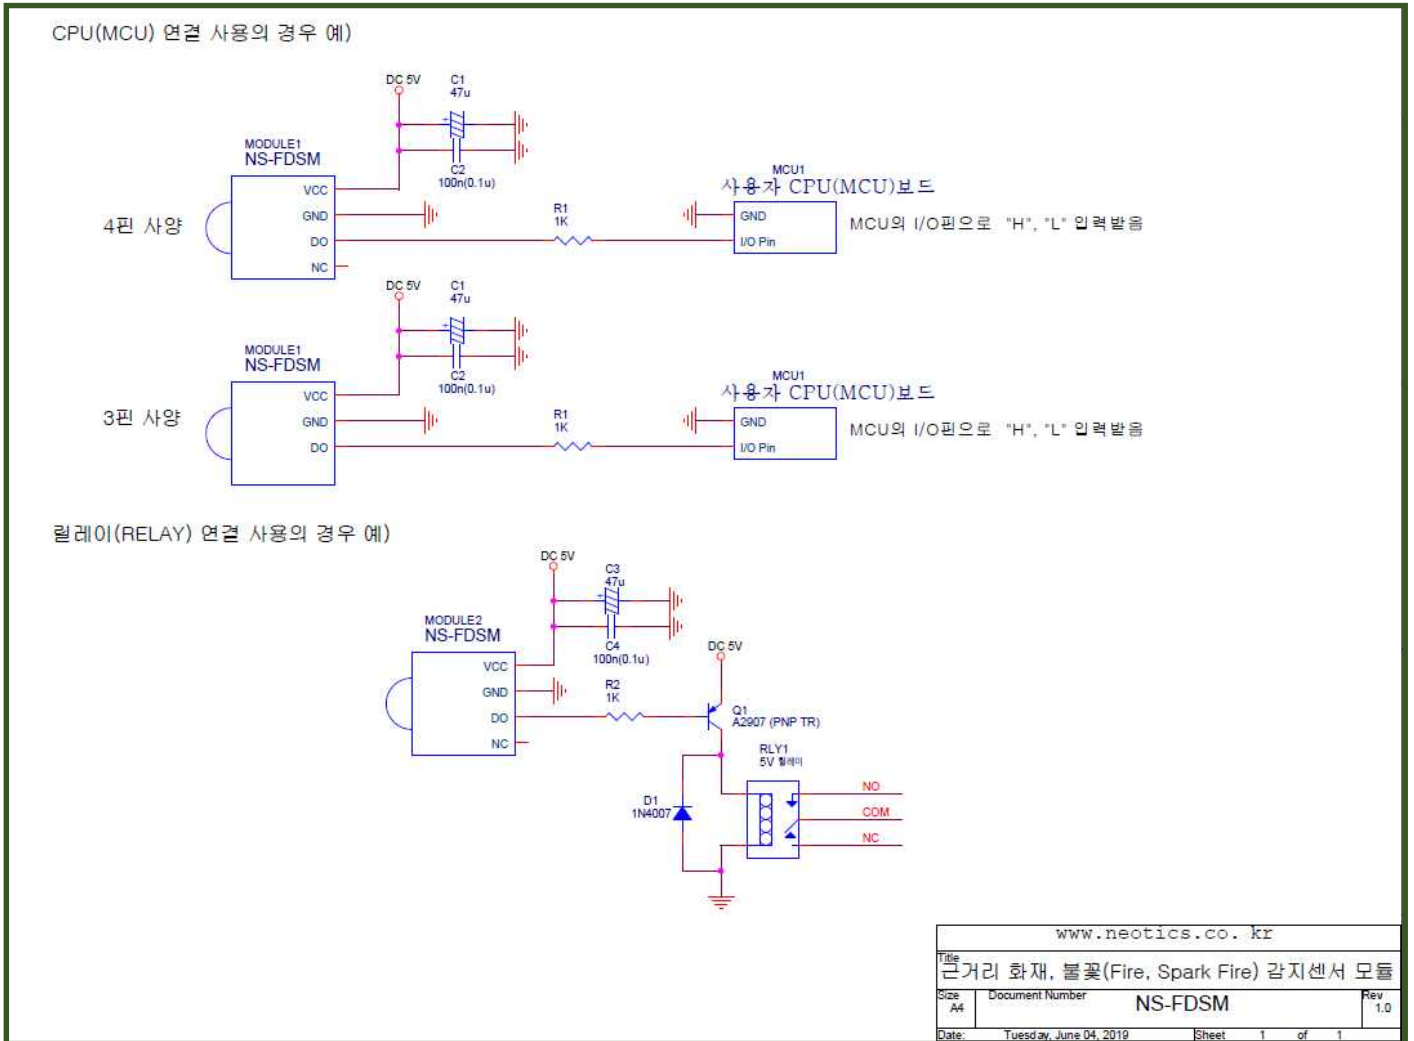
CPU(MCU) 연결 사용의 경우 예)

DC 5V
C1
47u
C2
100n(0.1u)
MODULE1
NS-FDSM
VCC
GND
DO
NC
4핀 사양
R1
1K
MCU1
사용자 CPU(MCU)보드
GND
I/O Pin
MCU의 I/O핀으로 "H", "L" 입력받음

DC 5V
C1
47u
C2
100n(0.1u)
MODULE1
NS-FDSM
VCC
GND
DO
3핀 사양
R1
1K
MCU1
사용자 CPU(MCU)보드
GND
I/O Pin
MCU의 I/O핀으로 "H", "L" 입력받음

릴레이(RELAY) 연결 사용의 경우 예)

DC 5V
C3
47u
C4
100n(0.1u)
MODULE2
NS-FDSM
VCC
GND
DO
NC
R2
1K
DC 5V
Q1
A2907 (PNP TR)
RLY1
5V 릴레이
D1
1N4007
NO
COM
NC

www.neotics.co.kr
Title
근거리 화재, 불꽃(Fire, Spark Fire) 감지센서 모듈
Size
A4
Document Number
NS-FDSM
Rev
1.0
Date: Tuesday, June 04, 2019
Sheet 1 of 1